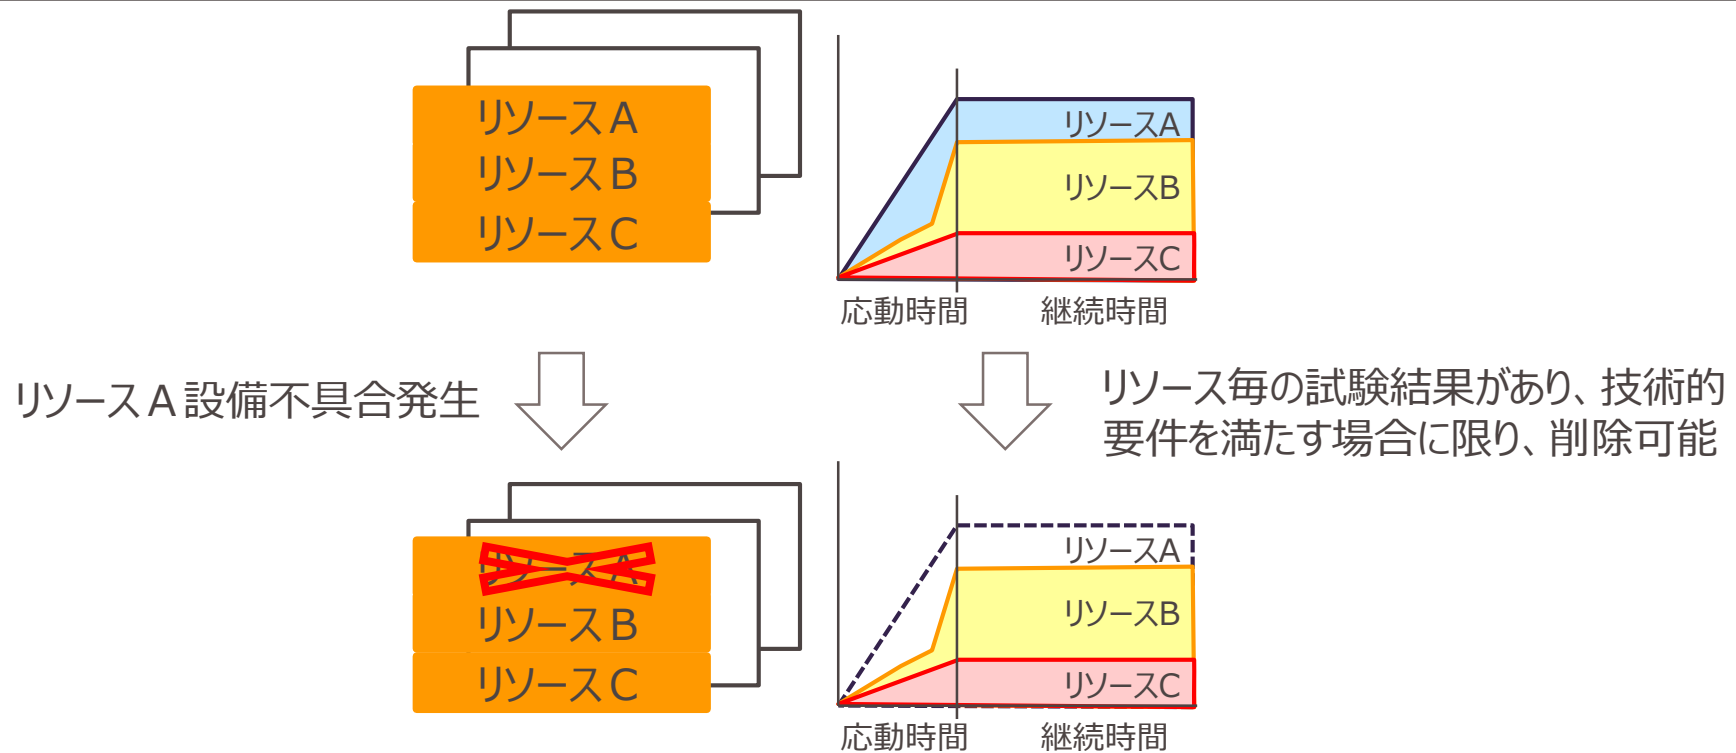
リソースＡ
リソースＢ
リソースＣ

リソースA
リソースB
リソースC
応動時間
継続時間

リソースＡ設備不具合発生

リソース毎の試験結果があり、技術的要件を満たす場合に限り、削除可能

リソースＡ
リソースＢ
リソースＣ

リソースA
リソースB
リソースC
応動時間
継続時間